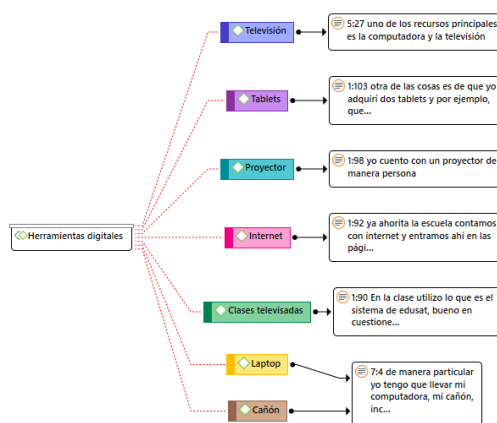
Herramientas digitales

Televisión
5:27 uno de los recursos principales es la computadora y la televisión

Tablets
1:103 otra de las cosas es de que yo adquirí dos tablets y por ejemplo, que...

Proyector
1:98 yo cuento con un proyector de manera persona

Internet
1:92 ya ahorita la escuela contamos con internet y entramos ahí en las pági...

Clases televisadas
1:90 En la clase utilizo lo que es el sistema de edusat, bueno en cuestione...

Laptop

Cañón
7:4 de manera particular yo tengo que llevar mi computadora, mi cañón, inc...